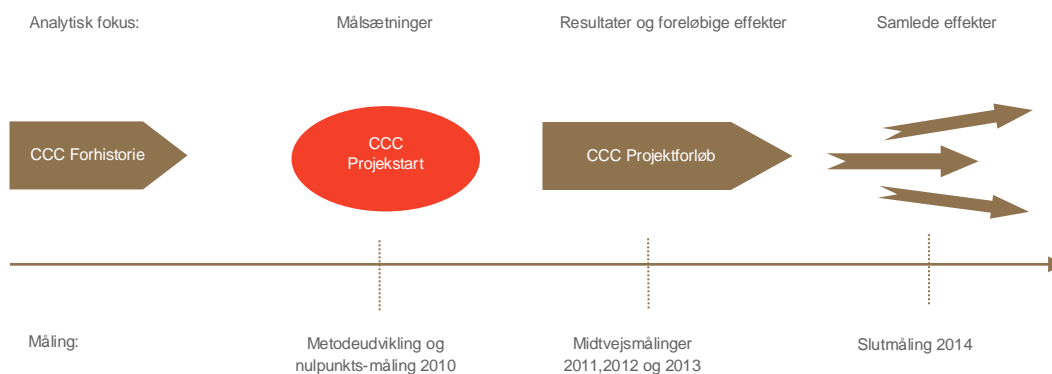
Analytisk fokus:

Målsætninger

Resultater og foreløbige effekter

Samlede effekter

CCC Forhistorie

CCC Projekstart

CCC Projektforløb

Måling:

Metodeudvikling og nulpunkts-måling 2010

Midtvejsmålinger 2011,2012 og 2013

Slutmåling 2014